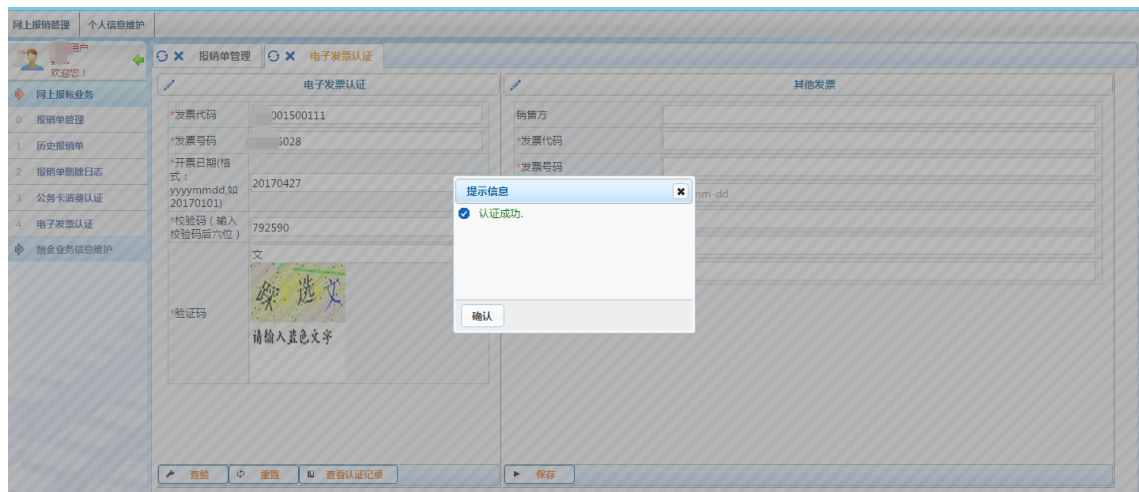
网上报销管理 个人信息维护

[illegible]用户
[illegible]
欢迎您！

网上报销业务
0 报销单管理
1 历史报销单
2 报销单删除日志
3 公务卡消费认证
4 电子发票认证
酬金业务信息维护

报销单管理 电子发票认证

电子发票认证

| *发票代码 | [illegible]001500111 |
|---|---|
| *发票号码 | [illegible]5028 |
| *开票日期(格式：yyyymmdd,如20170101) | 20170427 |
| *校验码（输入校验码后六位） | 792590 |
| *验证码 | 文 |

睬 选 文
请输入黄色文字

查验 重置 查看认证记录

其他发票

| 销售方 | |
|---|---|
| *发票代码 | |
| *发票号码 | |
| | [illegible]mm-dd |

保存

提示信息
认证成功.
确认